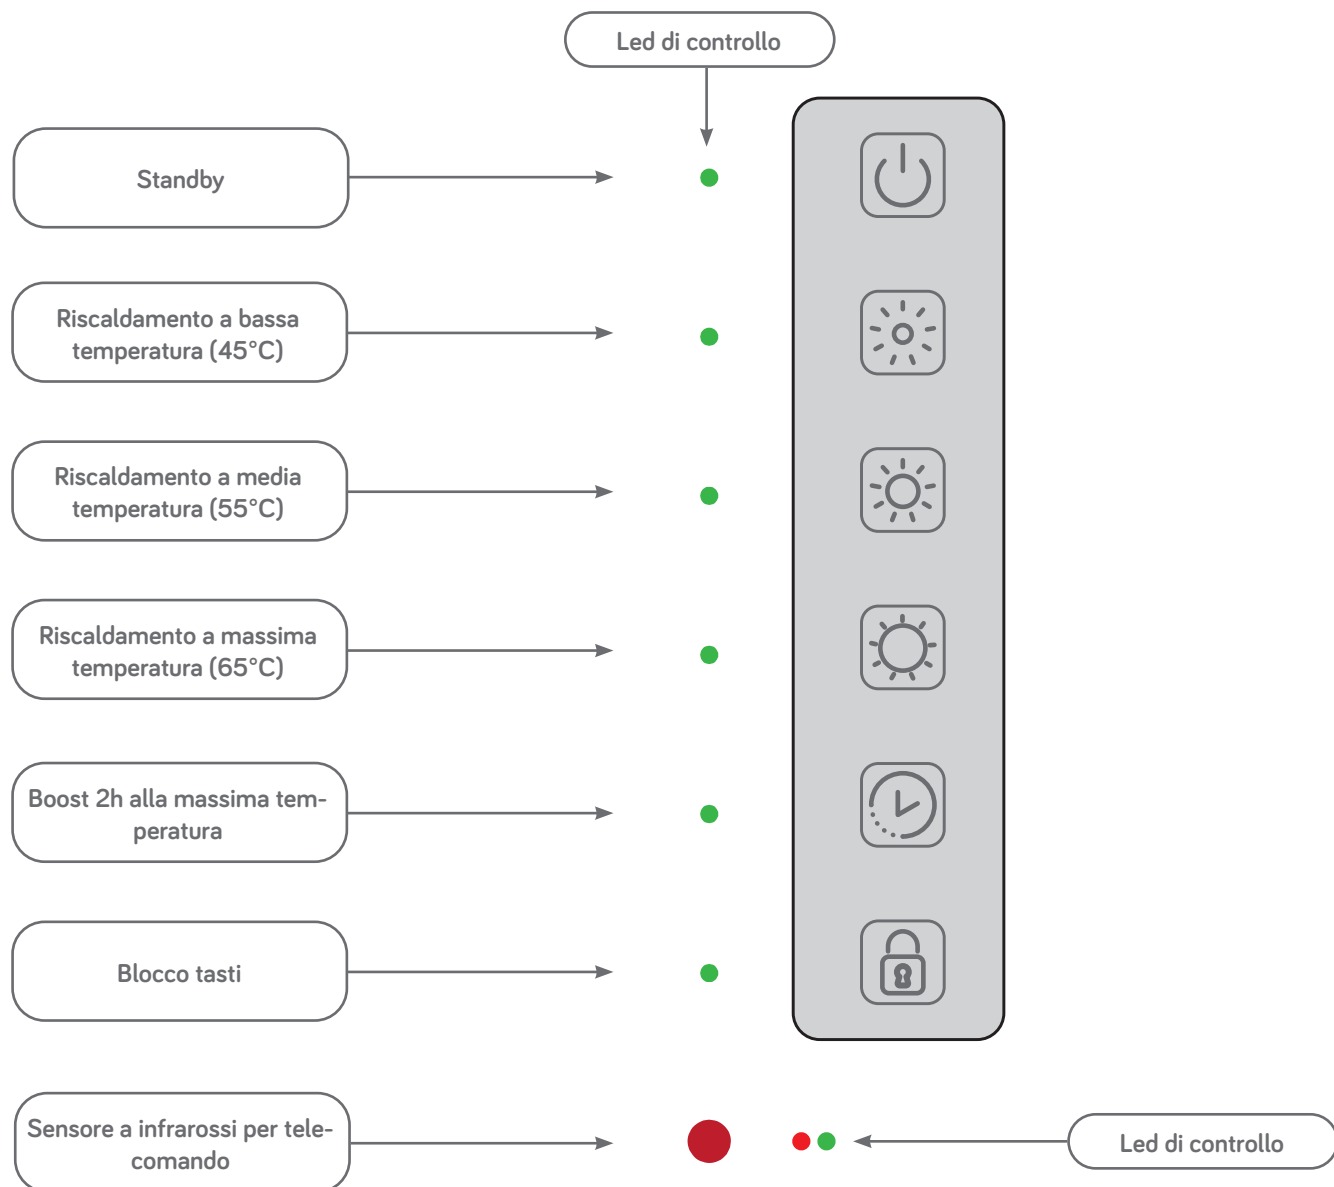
Led di controllo

Standby

Riscaldamento a bassa temperatura (45°C)

Riscaldamento a media temperatura (55°C)

Riscaldamento a massima temperatura (65°C)

Boost 2h alla massima temperatura

Blocco tasti

Sensore a infrarossi per telecomando

Led di controllo